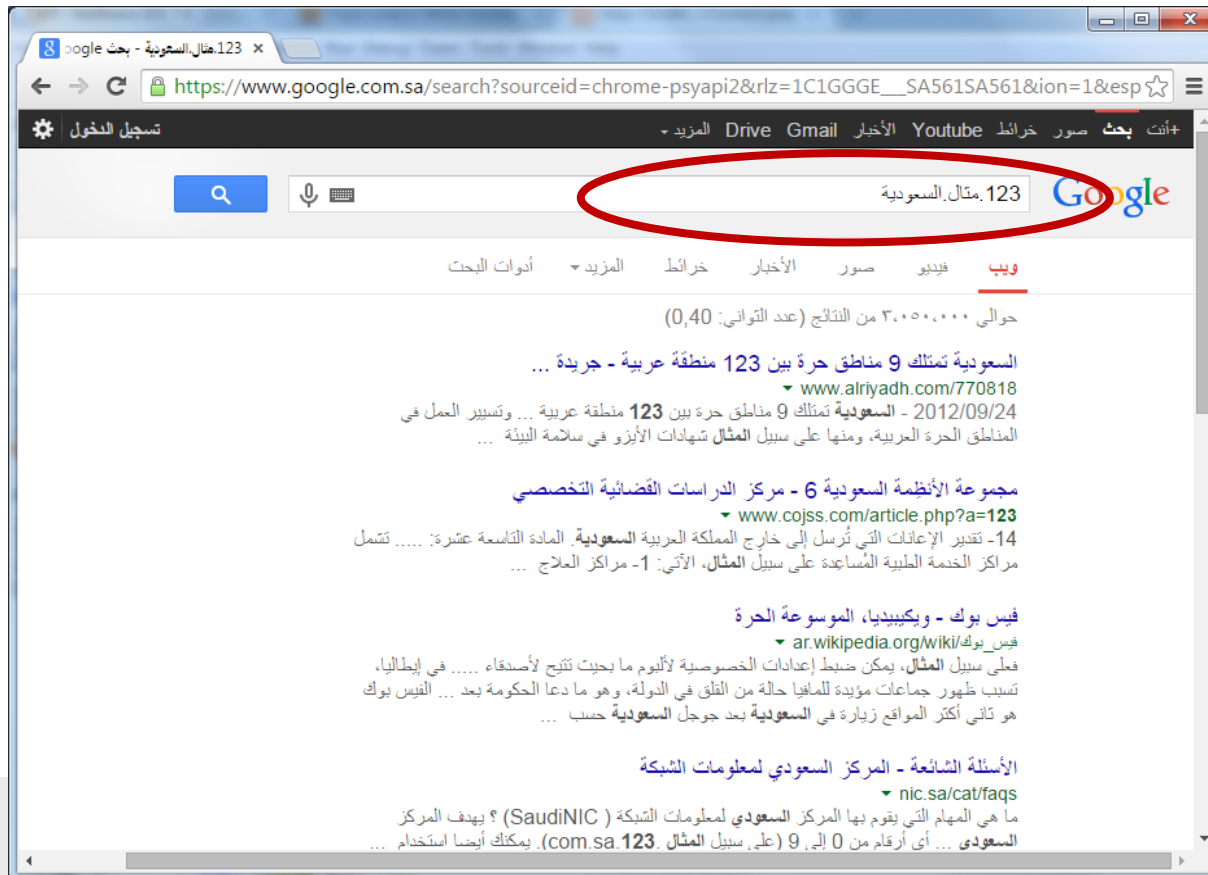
123.مثال.السعودية - بحث Google
https://www.google.com.sa/search?sourceid=chrome-psyapi2&rlz=1C1GGGE___SA561SA561&ion=1&esp

+أنت بحث صور خرائط Youtube الأخبار Gmail Drive المزيد ▾ تسجيل الدخول

Google
123.مثال.السعودية

ويب فيديو صور الأخبار خرائط المزيد ▾ أدوات البحث

حوالي ٣،٠٥٠،٠٠٠ من النتائج (عدد الثواني: 0,40)

السعودية تمتلك 9 مناطق حرة بين 123 منطقة عربية - جريدة ...
www.alriyadh.com/770818 ▾
2012/09/24 - السعودية تمتلك 9 مناطق حرة بين 123 منطقة عربية ... وتسيير العمل في المناطق الحرة العربية، ومنها على سبيل المثال شهادات الأيزو في سلامة البيئة ...

مجموعة الأنظمة السعودية 6 - مركز الدراسات القضائية التخصصي
www.cojss.com/article.php?a=123 ▾
14- تقدير الإعانات التي تُرسل إلى خارج المملكة العربية السعودية. المادة التاسعة عشرة: ..... تشمل مراكز الخدمة الطبية المُساعدة على سبيل المثال، الآتي: 1- مراكز العلاج ...

فيس بوك - ويكيبيديا، الموسوعة الحرة
ar.wikipedia.org/wiki/فيس_بوك ▾
فعلى سبيل المثال، يمكن ضبط إعدادات الخصوصية لألبوم ما بحيث تتيح لأصدقاء ..... في إيطاليا، تسبب ظهور جماعات مؤيدة للمافيا حالة من القلق في الدولة، وهو ما دعا الحكومة بعد ... الفيس بوك هو ثاني أكثر المواقع زيارة في السعودية بعد جوجل السعودية حسب ...

الأسئلة الشائعة - المركز السعودي لمعلومات الشبكة
nic.sa/cat/faqs ▾
ما هي المهام التي يقوم بها المركز السعودي لمعلومات الشبكة ( SaudiNIC ) ؟ يهدف المركز السعودي ... أي أرقام من 0 إلى 9 (على سبيل المثال 123.com.sa). يمكنك أيضا استخدام ...